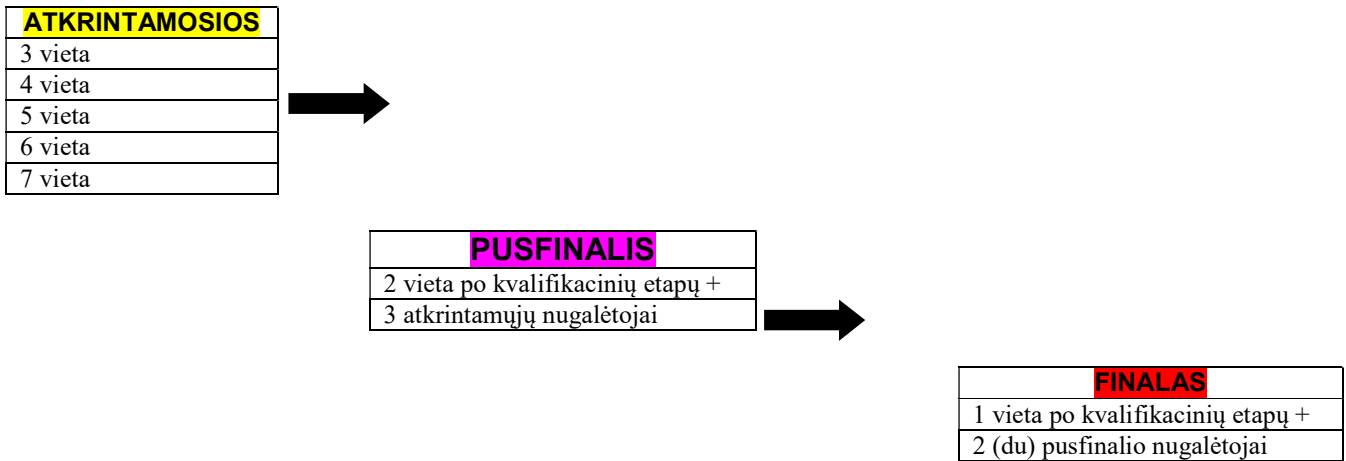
| ATKRINTAMOSIOS |
|---|
| 3 vieta |
| 4 vieta |
| 5 vieta |
| 6 vieta |
| 7 vieta |

| PUSFINALIS |
|---|
| 2 vieta po kvalifikacinių etapų + |
| 3 atkrintamųjų nugalėtojai |

| FINALAS |
|---|
| 1 vieta po kvalifikacinių etapų + |
| 2 (du) pusfinalio nugalėtojai |